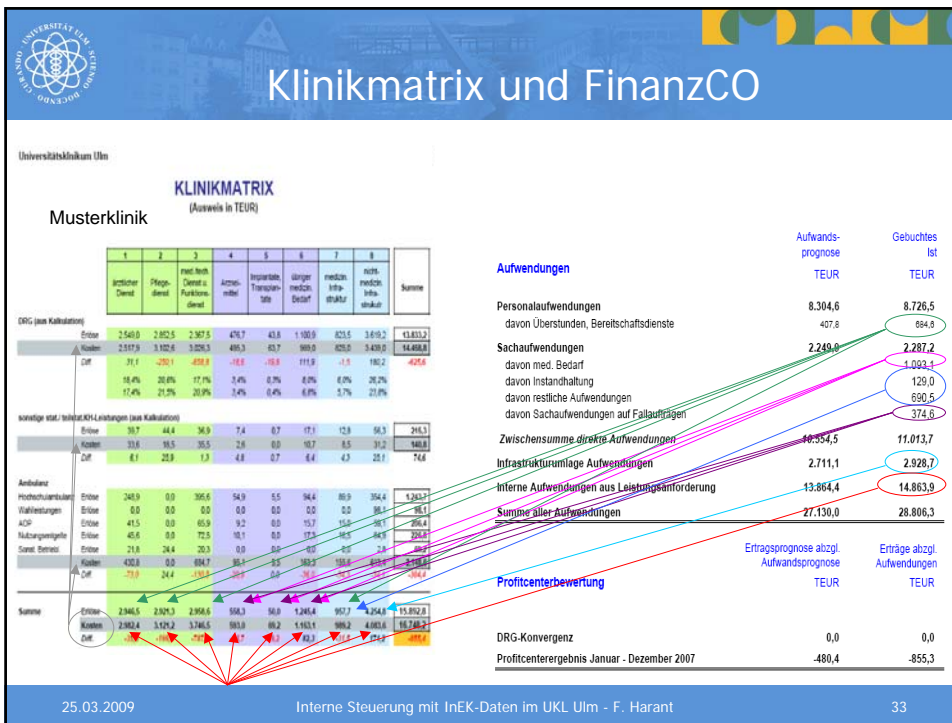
Klinikmatrix und FinanzCO

Universitätsklinikum Ulm

KLINIKMATRIX
(Ausweis in TEUR)

Musterklinik

| | | 1 | 2 | 3 | 4 | 5 | 6 | 7 | 8 | |
|---|---|---|---|---|---|---|---|---|---|---|
| | | ärztlicher Dienst | Pflegedienst | med.-techn. Dienst u. Funktionsdienst | Arzneimittel | Implantate, Transplantate | übriger medizin. Bedarf | medizin. Infrastruktur | nicht-medizin. Infrastruktur | Summe |
| DRG (aus Kalkulation) | Erlöse | 2.549,0 | 2.852,5 | 2.367,5 | 476,7 | 43,6 | 1.100,9 | 823,5 | 3.619,2 | 13.833,2 |
| | Kosten | 2.517,9 | 3.102,6 | 3.026,3 | 495,3 | 63,7 | 989,0 | 825,0 | 3.439,0 | 14.458,8 |
| | Diff. | 31,1 | -250,1 | -658,8 | -18,6 | -19,8 | 111,9 | -1,5 | 180,2 | -625,6 |
| | | 18,4% | 20,6% | 17,1% | 3,4% | 0,3% | 8,0% | 6,0% | 26,2% | |
| | | 17,4% | 21,5% | 20,9% | 3,4% | 0,4% | 6,8% | 5,7% | 23,8% | |
| sonstige stat./ teilstat.KH-Leistungen (aus Kalkulation) | Erlöse | 38,7 | 44,4 | 36,9 | 7,4 | 0,7 | 17,1 | 12,8 | 56,3 | 215,3 |
| | Kosten | 33,6 | 16,5 | 35,5 | 2,6 | 0,0 | 10,7 | 8,5 | 31,2 | 140,8 |
| | Diff. | 5,1 | 28,8 | 1,3 | 4,8 | 0,7 | 6,4 | 4,3 | 25,1 | 74,6 |
| Ambulanz | | | | | | | | | | |
| Hochschulambulanz | Erlöse | 248,9 | 0,0 | 395,6 | 54,9 | 5,5 | 94,4 | 89,9 | 354,4 | 1.243,7 |
| Wahlleistungen | Erlöse | 0,0 | 0,0 | 0,0 | 0,0 | 0,0 | 0,0 | 0,0 | 96,1 | 96,1 |
| AOP | Erlöse | 41,5 | 0,0 | 65,9 | 9,2 | 0,0 | 15,7 | 15,0 | 59,1 | 206,4 |
| Nutzungsentgelte | Erlöse | 45,6 | 0,0 | 72,5 | 10,1 | 0,0 | 17,3 | 16,5 | 64,9 | 226,8 |
| Sonst. Betriebl. | Erlöse | 21,8 | 24,4 | 20,3 | 0,0 | 0,0 | 0,0 | 0,0 | 2,8 | 69,3 |
| | Kosten | 430,8 | 0,0 | 684,7 | 95,1 | 9,5 | 163,3 | 155,6 | 613,4 | 2.148,0 |
| | Diff. | -73,0 | 24,4 | -130,5 | -20,9 | -4,0 | -36,0 | -34,2 | -36,1 | -304,4 |
| Summe | Erlöse | 2.946,5 | 2.921,3 | 2.958,6 | 558,3 | 50,0 | 1.245,4 | 957,7 | 4.254,8 | 15.892,8 |
| | Kosten | 2.982,4 | 3.121,2 | 3.746,5 | 593,0 | 69,2 | 1.163,1 | 989,2 | 4.083,6 | 16.748,2 |
| | Diff. | -35,9 | -199,9 | -787,9 | -34,7 | -19,2 | 82,3 | -31,6 | 171,2 | -855,4 |

| | Aufwandsprognose TEUR | Gebuchtes Ist TEUR |
|---|---|---|
| Aufwendungen | | |
| Personalaufwendungen | 8.304,6 | 8.726,5 |
| davon Überstunden, Bereitschaftsdienste | 407,8 | 664,6 |
| Sachaufwendungen | 2.249,9 | 2.287,2 |
| davon med. Bedarf | | 1.093,1 |
| davon Instandhaltung | | 129,0 |
| davon restliche Aufwendungen | | 690,5 |
| davon Sachaufwendungen auf Fallaufträgen | | 374,6 |
| Zwischensumme direkte Aufwendungen | 10.554,5 | 11.013,7 |
| Infrastrukturumlage Aufwendungen | 2.711,1 | 2.928,7 |
| Interne Aufwendungen aus Leistungsanforderung | 13.864,4 | 14.863,9 |
| Summe aller Aufwendungen | 27.130,0 | 28.806,3 |

| | Ertragsprognose abzgl. Aufwandsprognose TEUR | Erträge abzgl. Aufwendungen TEUR |
|---|---|---|
| Profitcenterbewertung | | |
| DRG-Konvergenz | 0,0 | 0,0 |
| Profitcenterergebnis Januar - Dezember 2007 | -480,4 | -855,3 |

25.03.2009 Interne Steuerung mit InEK-Daten im UKL Ulm - F. Harant 33